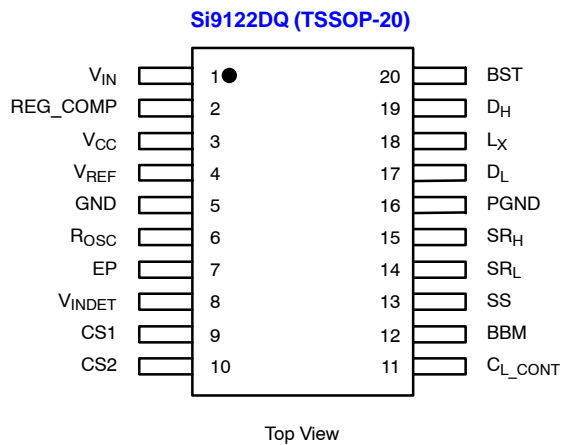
Si9122DQ (TSSOP-20)

$V_{IN}$ 1 20 BST
REG_COMP 2 19 $D_H$
$V_{CC}$ 3 18 $L_X$
$V_{REF}$ 4 17 $D_L$
GND 5 16 PGND
$R_{OSC}$ 6 15 $SR_H$
EP 7 14 $SR_L$
$V_{INDET}$ 8 13 SS
CS1 9 12 BBM
CS2 10 11 $C_{L\_CONT}$

Top View